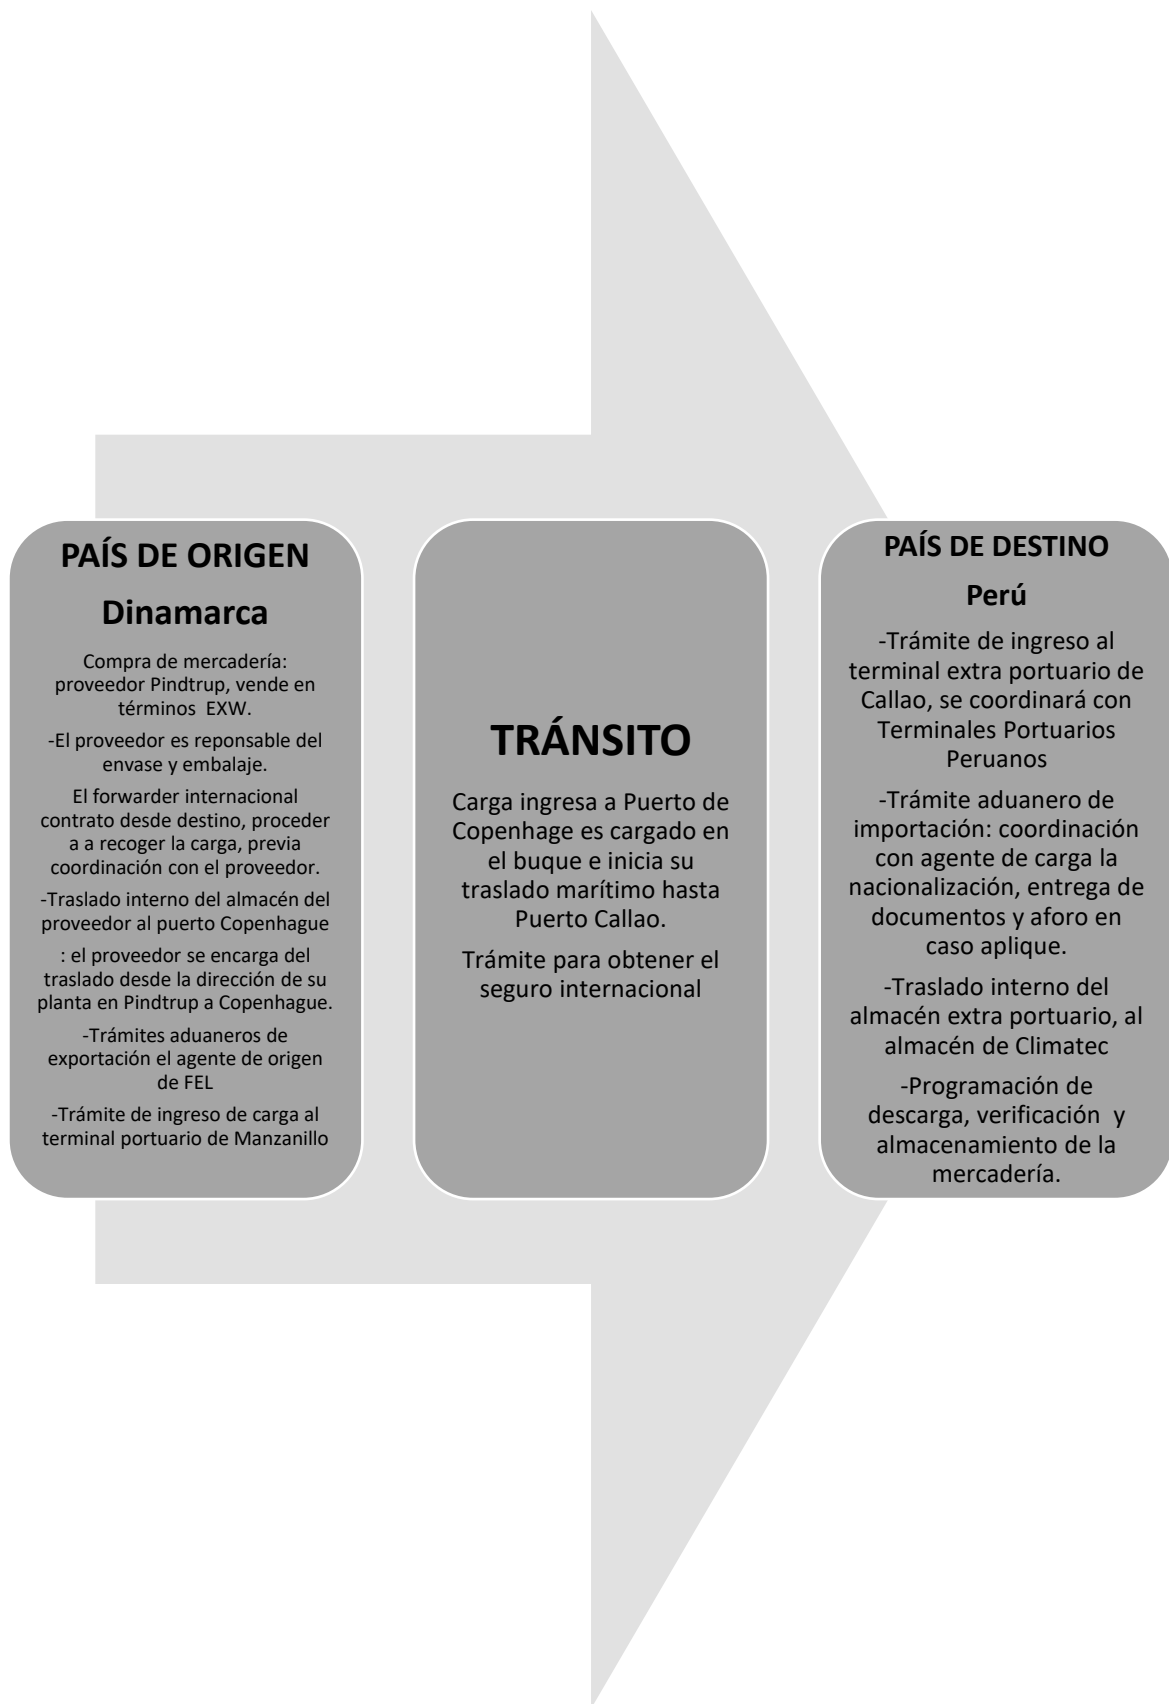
PAÍS DE ORIGEN

Dinamarca

Compra de mercadería: proveedor Pindtrup, vende en términos EXW.

-El proveedor es reponsable del envase y embalaje.

El forwarder internacional contrato desde destino, proceder a a recoger la carga, previa coordinación con el proveedor.

-Traslado interno del almacén del proveedor al puerto Copenhague

: el proveedor se encarga del traslado desde la dirección de su planta en Pindtrup a Copenhague.

-Trámites aduaneros de exportación el agente de origen de FEL

-Trámite de ingreso de carga al terminal portuario de Manzanillo

TRÁNSITO

Carga ingresa a Puerto de Copenhage es cargado en el buque e inicia su traslado marítimo hasta Puerto Callao.

Trámite para obtener el seguro internacional

PAÍS DE DESTINO

Perú

-Trámite de ingreso al terminal extra portuario de Callao, se coordinará con Terminales Portuarios Peruanos

-Trámite aduanero de importación: coordinación con agente de carga la nacionalización, entrega de documentos y aforo en caso aplique.

-Traslado interno del almacén extra portuario, al almacén de Climatec

-Programación de descarga, verificación y almacenamiento de la mercadería.